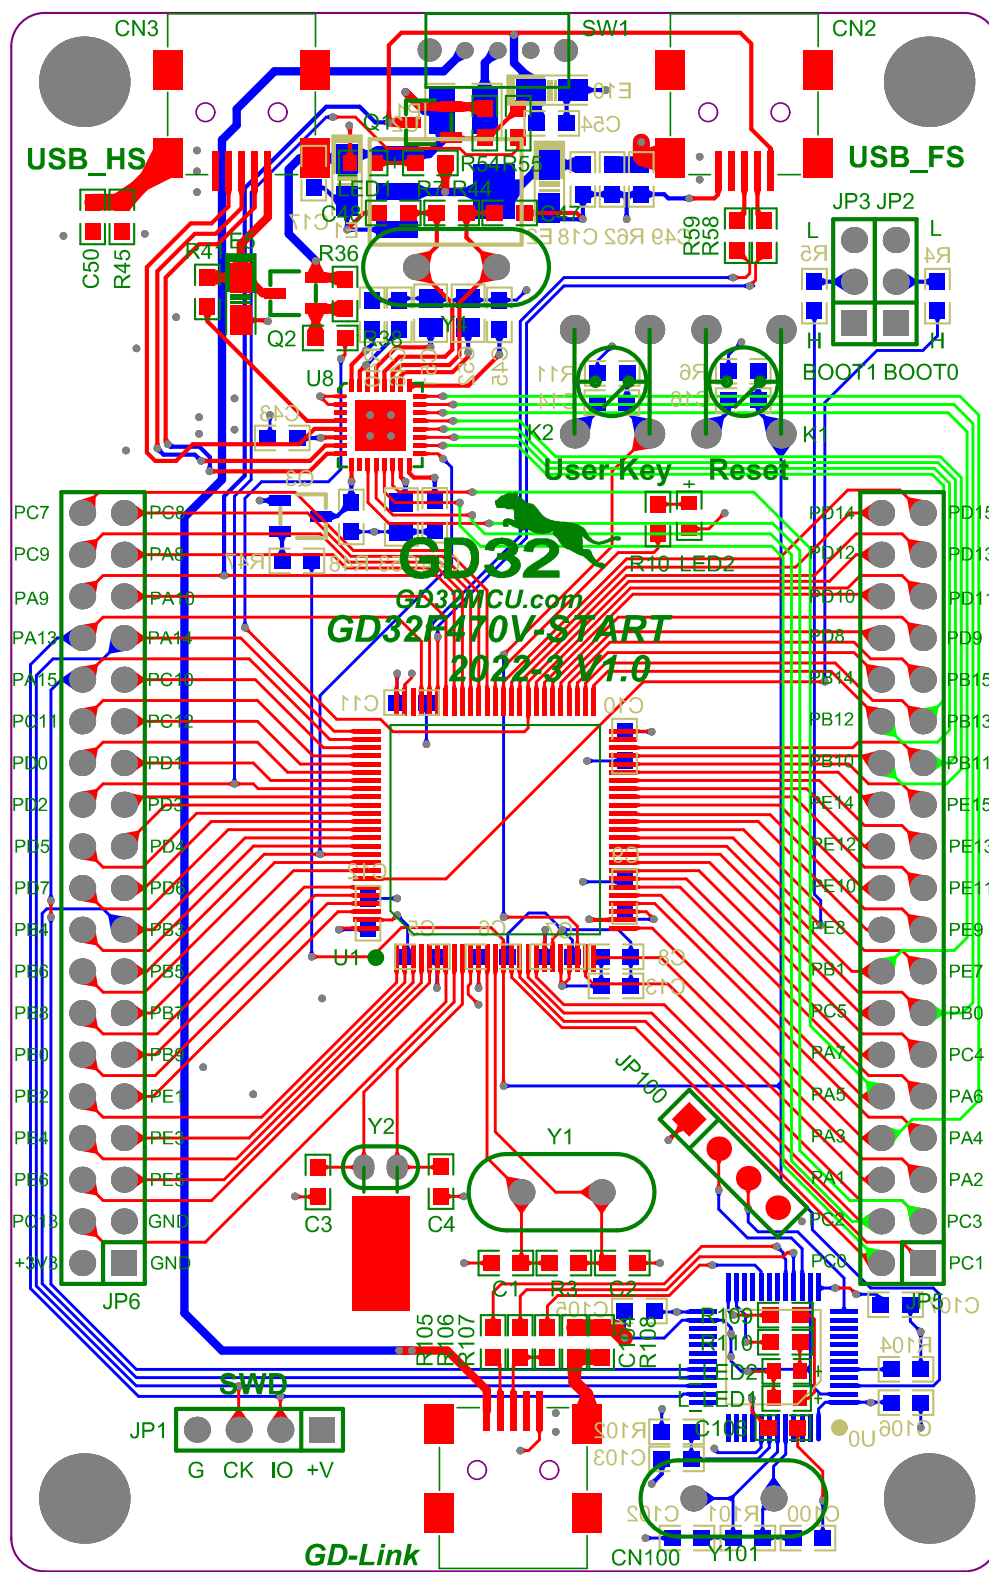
CN3
SW1
CN2
USB_HS
USB_FS
C50
R45
R41
R36
Q2
U8
R38
R54
R55
LED1
R44
C48
C47
JP3 JP2
L
L
R5
R4
R59
R58
H
H
BOOT1 BOOT0
K2
K1
User Key
Reset
R10 LED2
GD32
GD32MCU.com
GD32F470V-START
2022-3 V1.0
PC7
PC8
PC9
PA8
PA9
PA10
PA13
PA14
PA15
PC10
PC11
PC12
PD0
PD1
PD2
PD3
PD5
PD4
PD7
PD6
PB4
PB3
PB6
PB5
PB8
PB7
PE0
PB9
PE2
PE1
PE4
PE3
PE6
PE5
PC13
GND
+3V3
GND
JP6
PD14
PD15
PD12
PD13
PD10
PD11
PD8
PD9
PB14
PB15
PB12
PB13
PB10
PB11
PE14
PE15
PE12
PE13
PE10
PE11
PE8
PE9
PB1
PE7
PC5
PB0
PA7
PC4
PA5
PA6
PA3
PA4
PA1
PA2
PC2
PC3
PC0
PC1
C11
C10
U1
JP100
Y2
Y1
C3
C4
C1
R3
C2
R105
R106
R107
C104
R108
R109
R110
LED2
LED1
C108
JP5
R104
C106
U0
SWD
JP1
G CK IO +V
GD-Link
C102
R101
C100
CN100
Y101